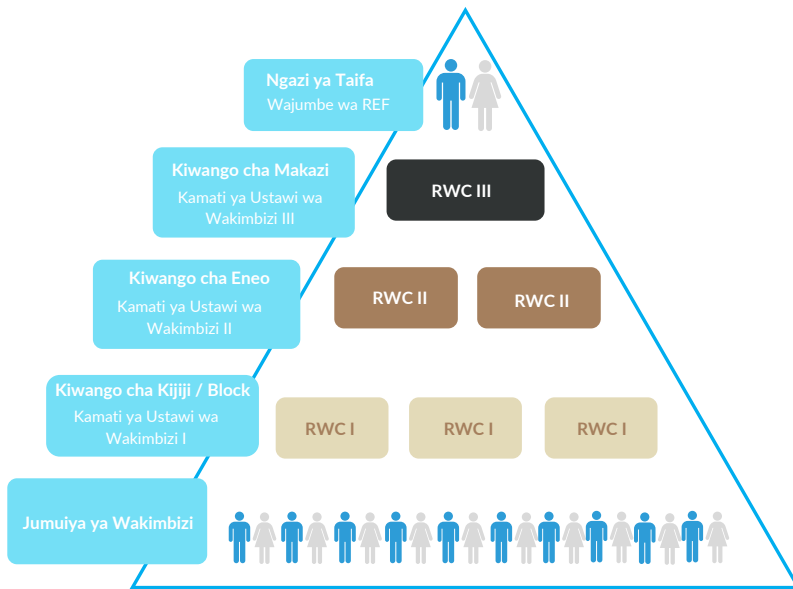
Ngazi ya Taifa
Wajumbe wa REF

Kiwango cha Makazi
Kamati ya Ustawi wa Wakimbizi III

RWC III

Kiwango cha Eneo
Kamati ya Ustawi wa Wakimbizi II

RWC II

RWC II

Kiwango cha Kijiji / Block
Kamati ya Ustawi wa Wakimbizi I

RWC I

RWC I

RWC I

Jumuiya ya Wakimbizi